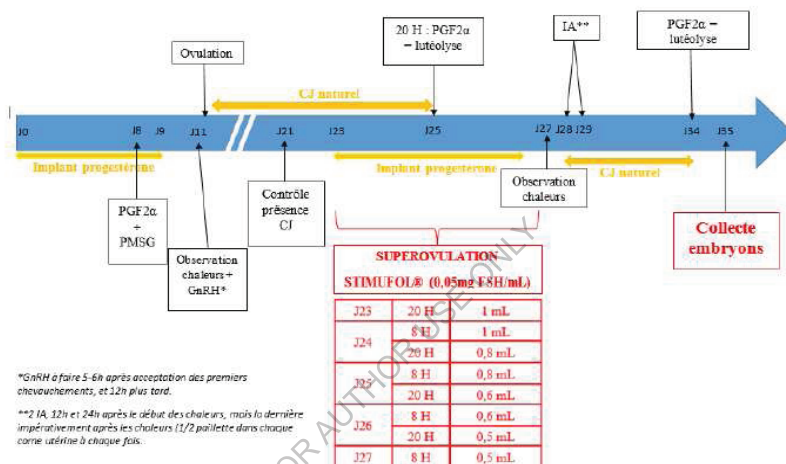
Ovulation

20 H : PGF2α – lutéolyse

IA**

PGF2α – lutéolyse

CJ naturel

J0 J8 J9 J11 J21 J23 J25 J27 J28 J29 J34 J35

Implant progestérone

Implant progestérone

CJ naturel

PGF2α + PMSG

Observation chaleurs + GnRH*

Contrôle présence CJ

Observation chaleurs

Collecte embryons

SUPEROVULATION
STIMUFOL® (0,05mg FSH/mL)

| J23 | 20 H | 1 mL |
|---|---|---|
| J24 | 8 H | 1 mL |
| | 20 H | 0,8 mL |
| J25 | 8 H | 0,8 mL |
| | 20 H | 0,6 mL |
| J26 | 8 H | 0,6 mL |
| | 20 H | 0,5 mL |
| J27 | 8 H | 0,5 mL |

*GnRH à faire 5-6h après acceptation des premiers chevauchements, et 12h plus tard.

**2 IA, 12h et 24h après le début des chaleurs, mais la dernière impérativement après les chaleurs (1/2 paillette dans chaque corne utérine à chaque fois.

FOR AUTHOR USE ONLY